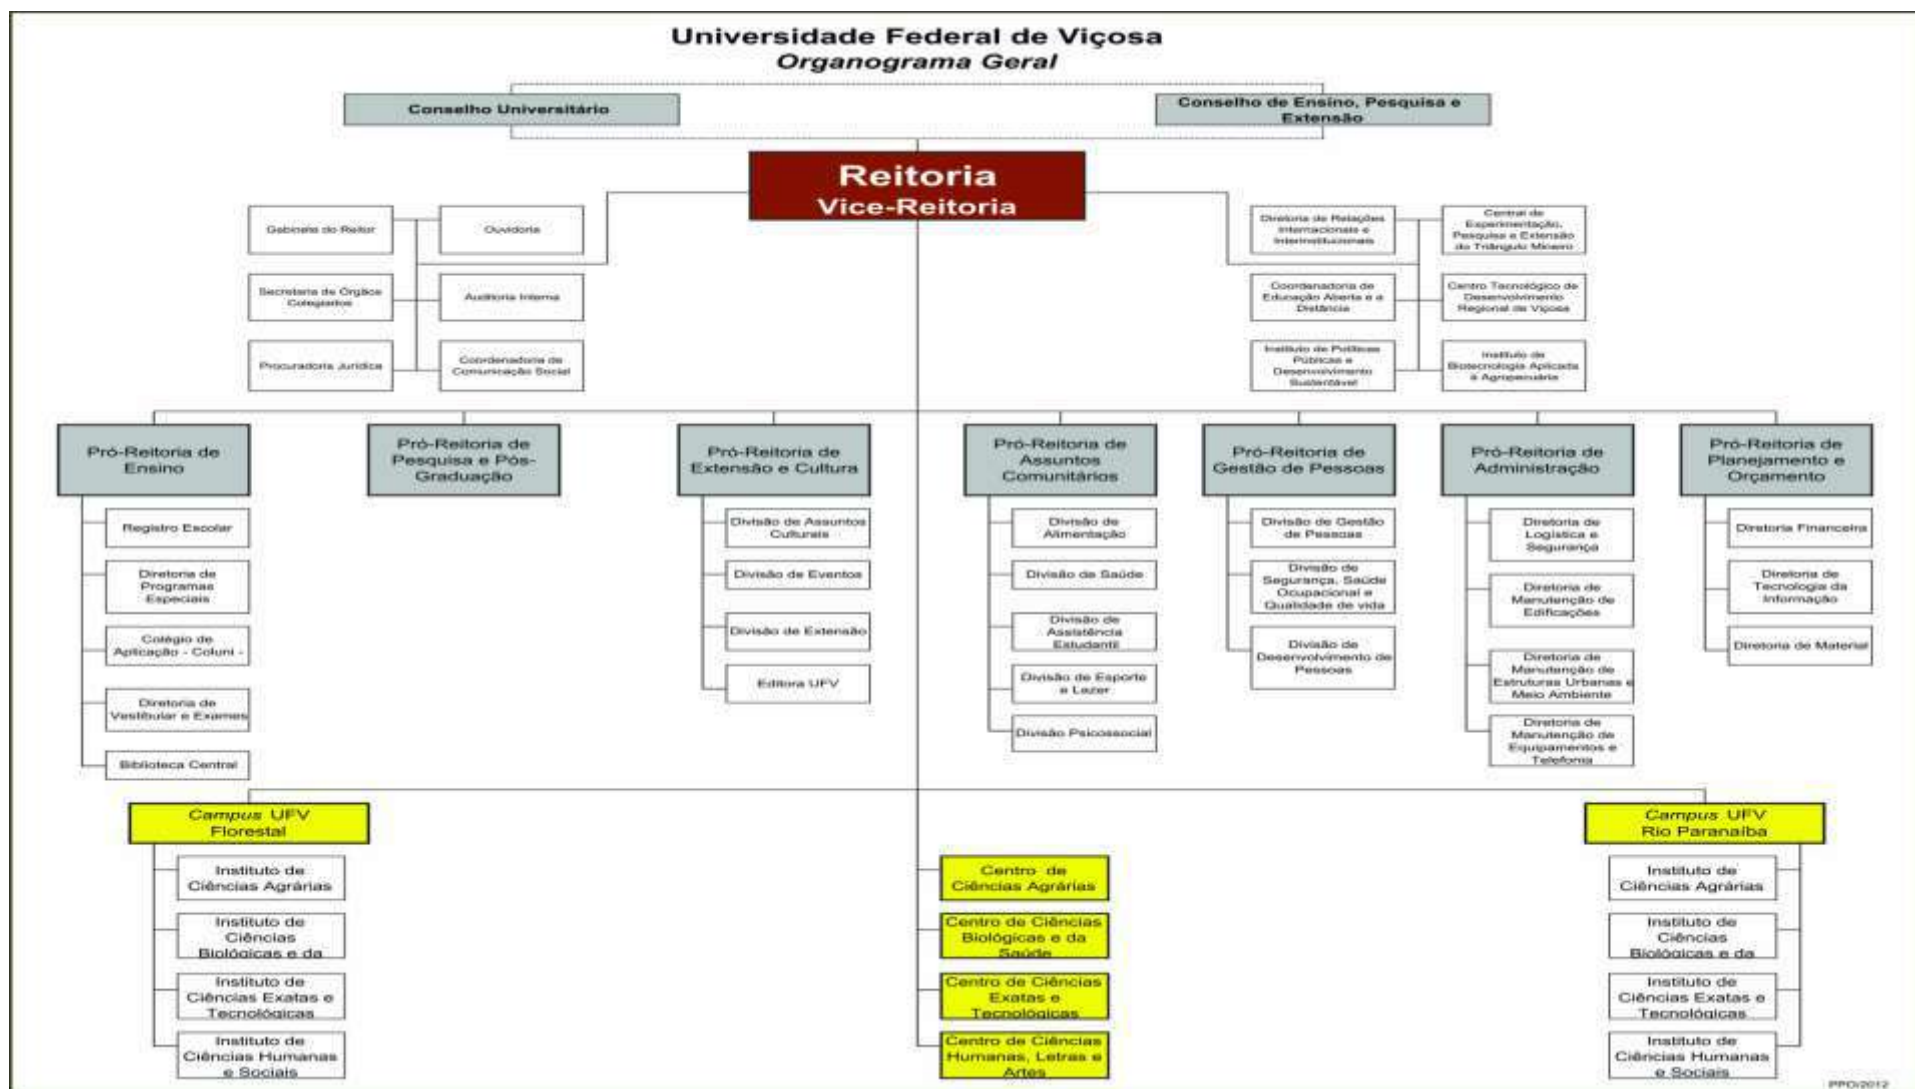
Universidade Federal de Viçosa
Organograma Geral

Conselho Universitário

Conselho de Ensino, Pesquisa e Extensão

Reitoria
Vice-Reitoria

Gabinete do Reitor

Ouvidoria

Secretaria de Órgãos Colegiados

Auditoria Interna

Procuradoria Jurídica

Coordenadoria de Comunicação Social

Diretoria de Relações Internacionais e Interinstitucionais

Central de Experimentação, Pesquisa e Extensão do Triângulo Mineiro

Coordenadoria de Educação Aberta e a Distância

Centro Tecnológico de Desenvolvimento Regional de Viçosa

Instituto de Políticas Públicas e Desenvolvimento Sustentável

Instituto de Biotecnologia Aplicada à Agropecuária

Pró-Reitoria de Ensino

Registro Escolar

Diretoria de Programas Especiais

Colégio de Aplicação - Coluni -

Diretoria de Vestibular e Exames

Biblioteca Central

Pró-Reitoria de Pesquisa e Pós-Graduação

Pró-Reitoria de Extensão e Cultura

Divisão de Assuntos Culturais

Divisão de Eventos

Divisão de Extensão

Editora UFV

Pró-Reitoria de Assuntos Comunitários

Divisão de Alimentação

Divisão de Saúde

Divisão de Assistência Estudantil

Divisão de Esporte e Lazer

Divisão Psicossocial

Pró-Reitoria de Gestão de Pessoas

Divisão de Gestão de Pessoas

Divisão de Segurança, Saúde Ocupacional e Qualidade de vida

Divisão de Desenvolvimento de Pessoas

Pró-Reitoria de Administração

Diretoria de Logística e Segurança

Diretoria de Manutenção de Edificações

Diretoria de Manutenção de Estruturas Urbanas e Meio Ambiente

Diretoria de Manutenção de Equipamentos e Telefonia

Pró-Reitoria de Planejamento e Orçamento

Diretoria Financeira

Diretoria de Tecnologia da Informação

Diretoria de Material

Campus UFV Florestal

Instituto de Ciências Agrárias

Instituto de Ciências Biológicas e da

Instituto de Ciências Exatas e Tecnológicas

Instituto de Ciências Humanas e Sociais

Centro de Ciências Agrárias

Centro de Ciências Biológicas e da Saúde

Centro de Ciências Exatas e Tecnológicas

Centro de Ciências Humanas, Letras e Artes

Campus UFV Rio Paranaíba

Instituto de Ciências Agrárias

Instituto de Ciências Biológicas e da

Instituto de Ciências Exatas e Tecnológicas

Instituto de Ciências Humanas e Sociais

PPO/2012